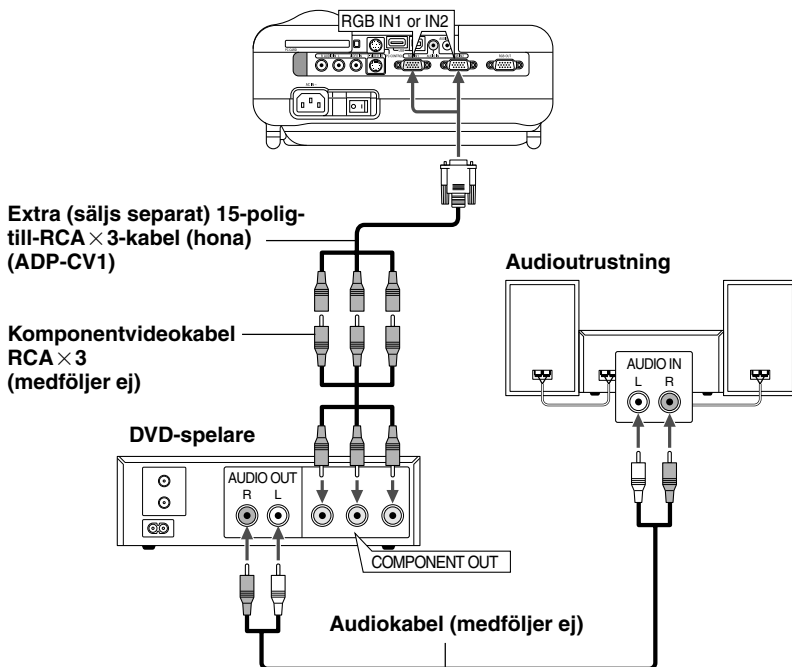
RGB IN1 or IN2

Extra (säljs separat) 15-polig-till-RCA $\times$ 3-kabel (hona) (ADP-CV1)

Audioutrustning

Komponentvideokabel RCA $\times$ 3 (medföljer ej)

AUDIO IN
L R

DVD-spelare

AUDIO OUT
R L

COMPONENT OUT

Audiokabel (medföljer ej)